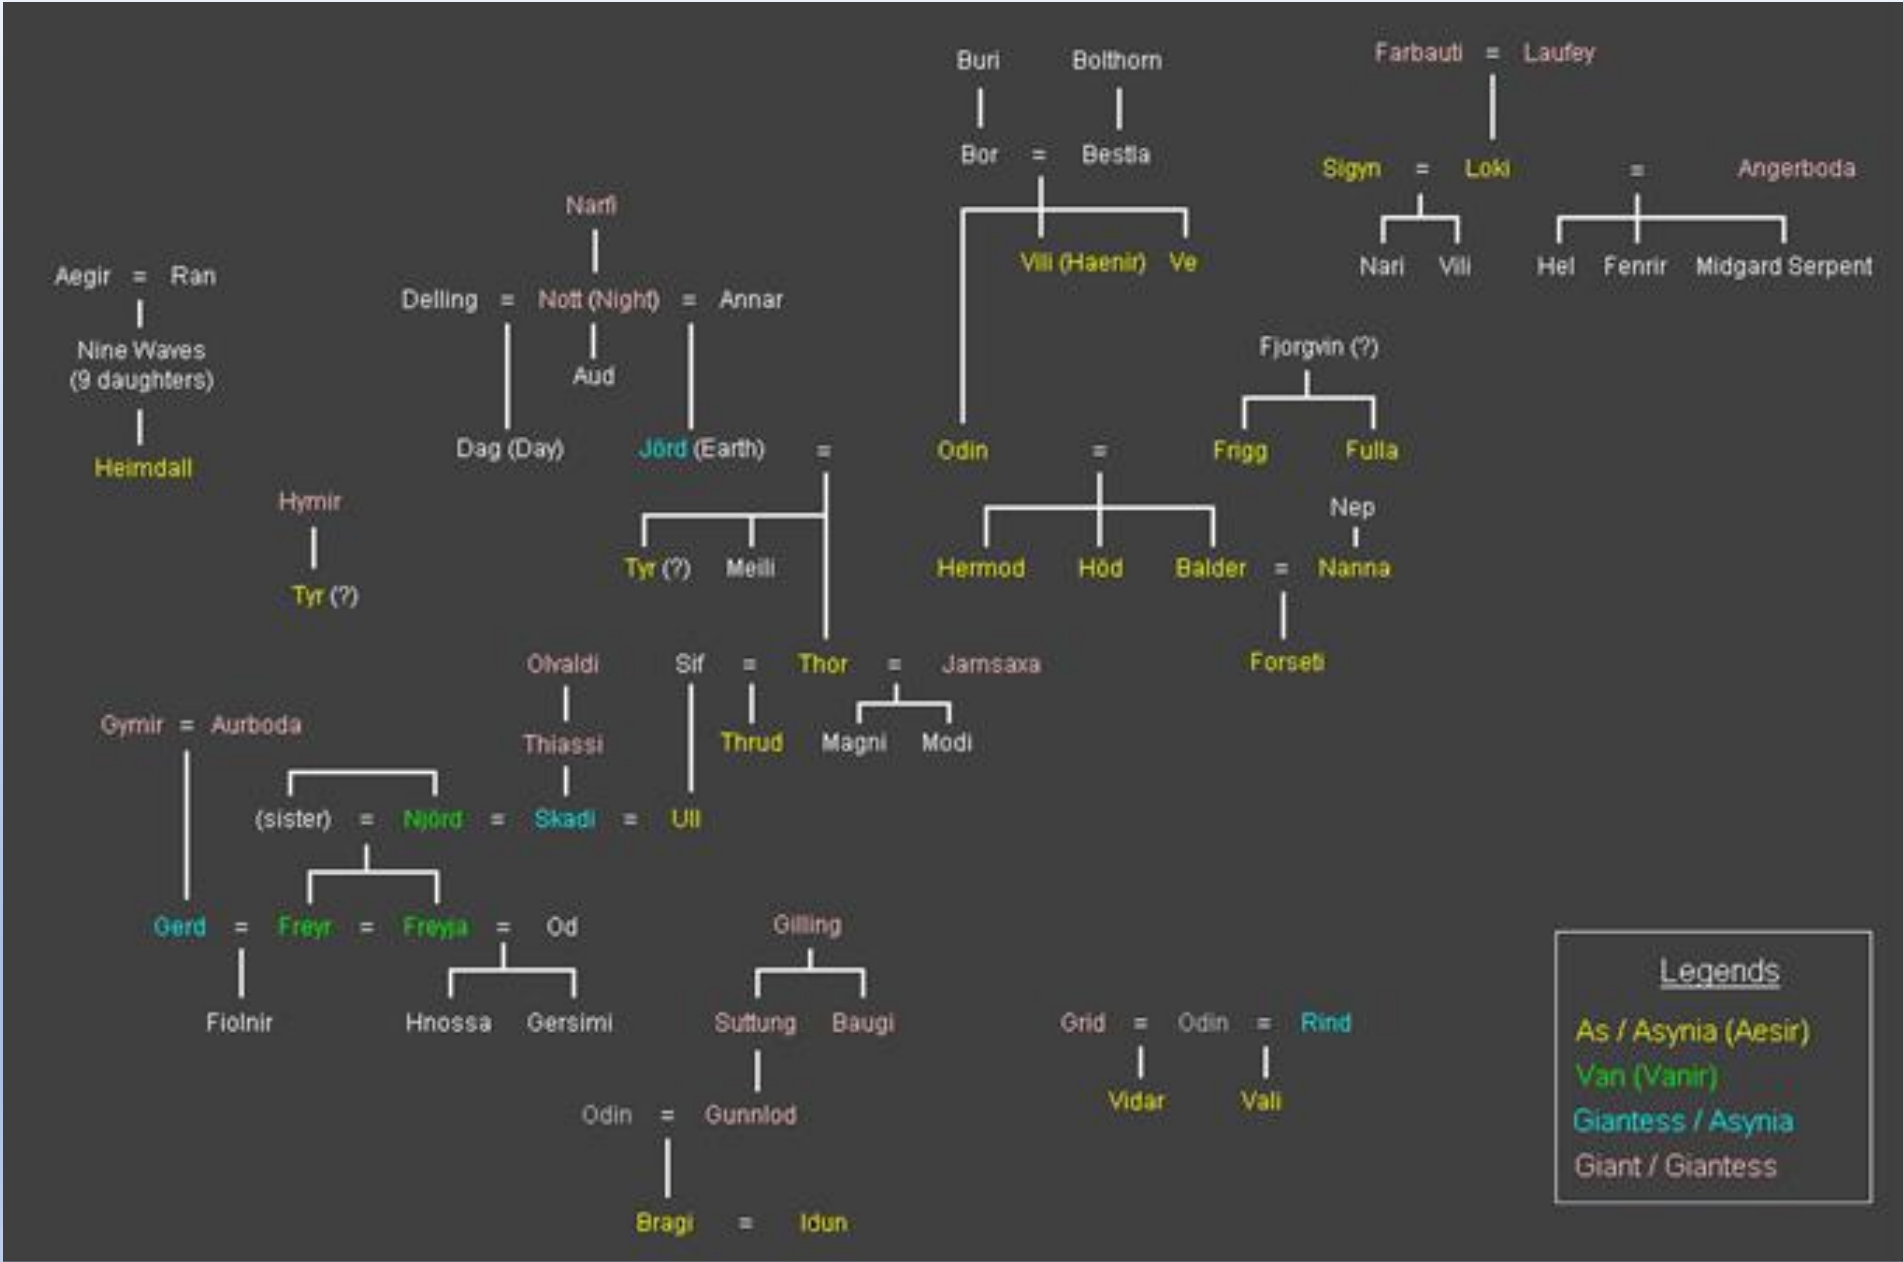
Buri Bolthorn

Bor = Bestla

Vili (Haenir) Ve

Farbauti = Laufey

Sigyn = Loki = Angerboda

Nari Vili Hel Fenrir Midgard Serpent

Narfi

Aegir = Ran

Nine Waves (9 daughters)

Heimdall

Delling = Nott (Night) = Annar

Aud

Dag (Day) Jörd (Earth) = Odin = Frigg

Fjorgvin (?)

Frigg Fulla

Hymir

Tyr (?)

Tyr (?) Meili

Hermod Höd Balder = Nanna

Nep

Forseti

Olvaldi

Thiassi

Sif = Thor = Jarnsaxa

Thrud Magni Modi

Gymir = Aurboda

(sister) = Njörd = Skadi = Ull

Gerd = Freyr = Freyja = Od

Fiolnir Hnossa Gersimi

Gilling

Suttung Baugi

Odin = Gunnlod

Bragi = Idun

Grid = Odin = Rind

Vidar Vali

Legends

As / Asynia (Aesir)

Van (Vanir)

Giantess / Asynia

Giant / Giantess